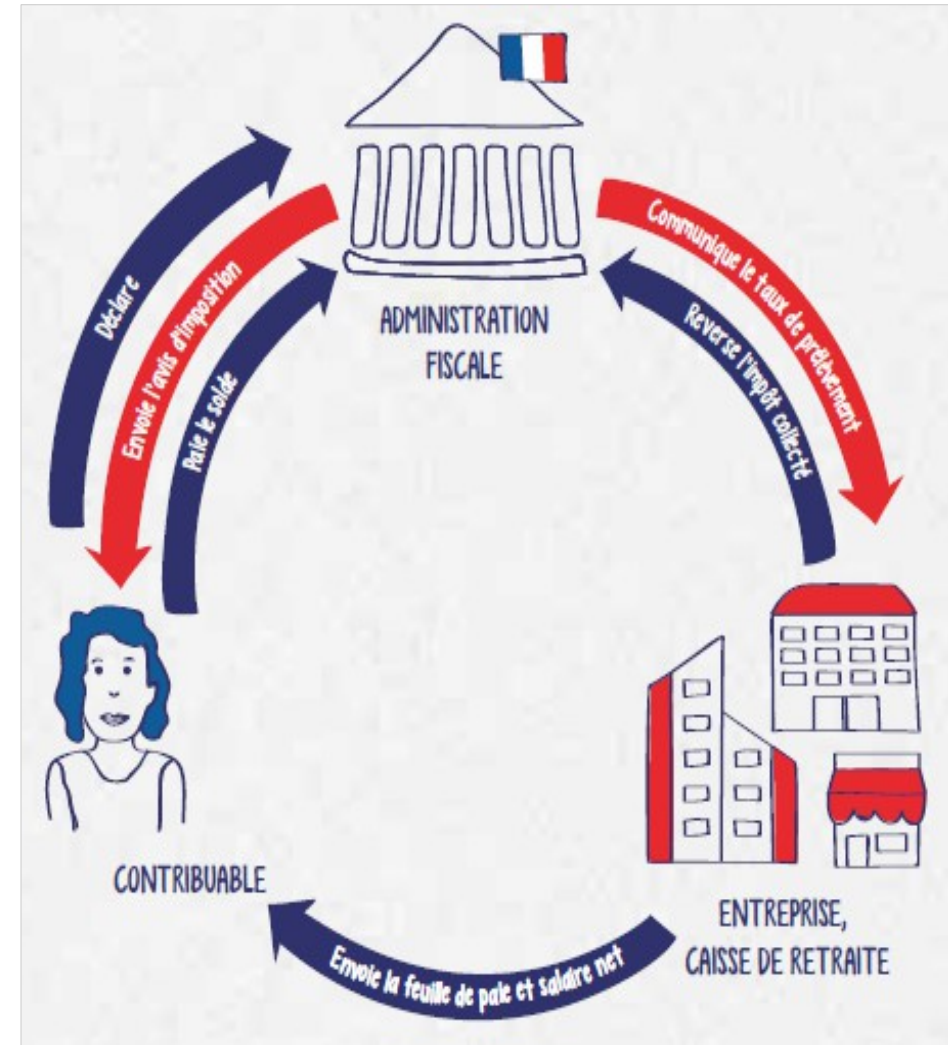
ADMINISTRATION FISCALE

Déclare

Envoie l'avis d'imposition

Paie le solde

Communique le taux de prélèvement

Reverse l'impôt collecté

CONTRIBUABLE

ENTREPRISE, CAISSE DE RETRAITE

Envoie la feuille de paie et salaire net